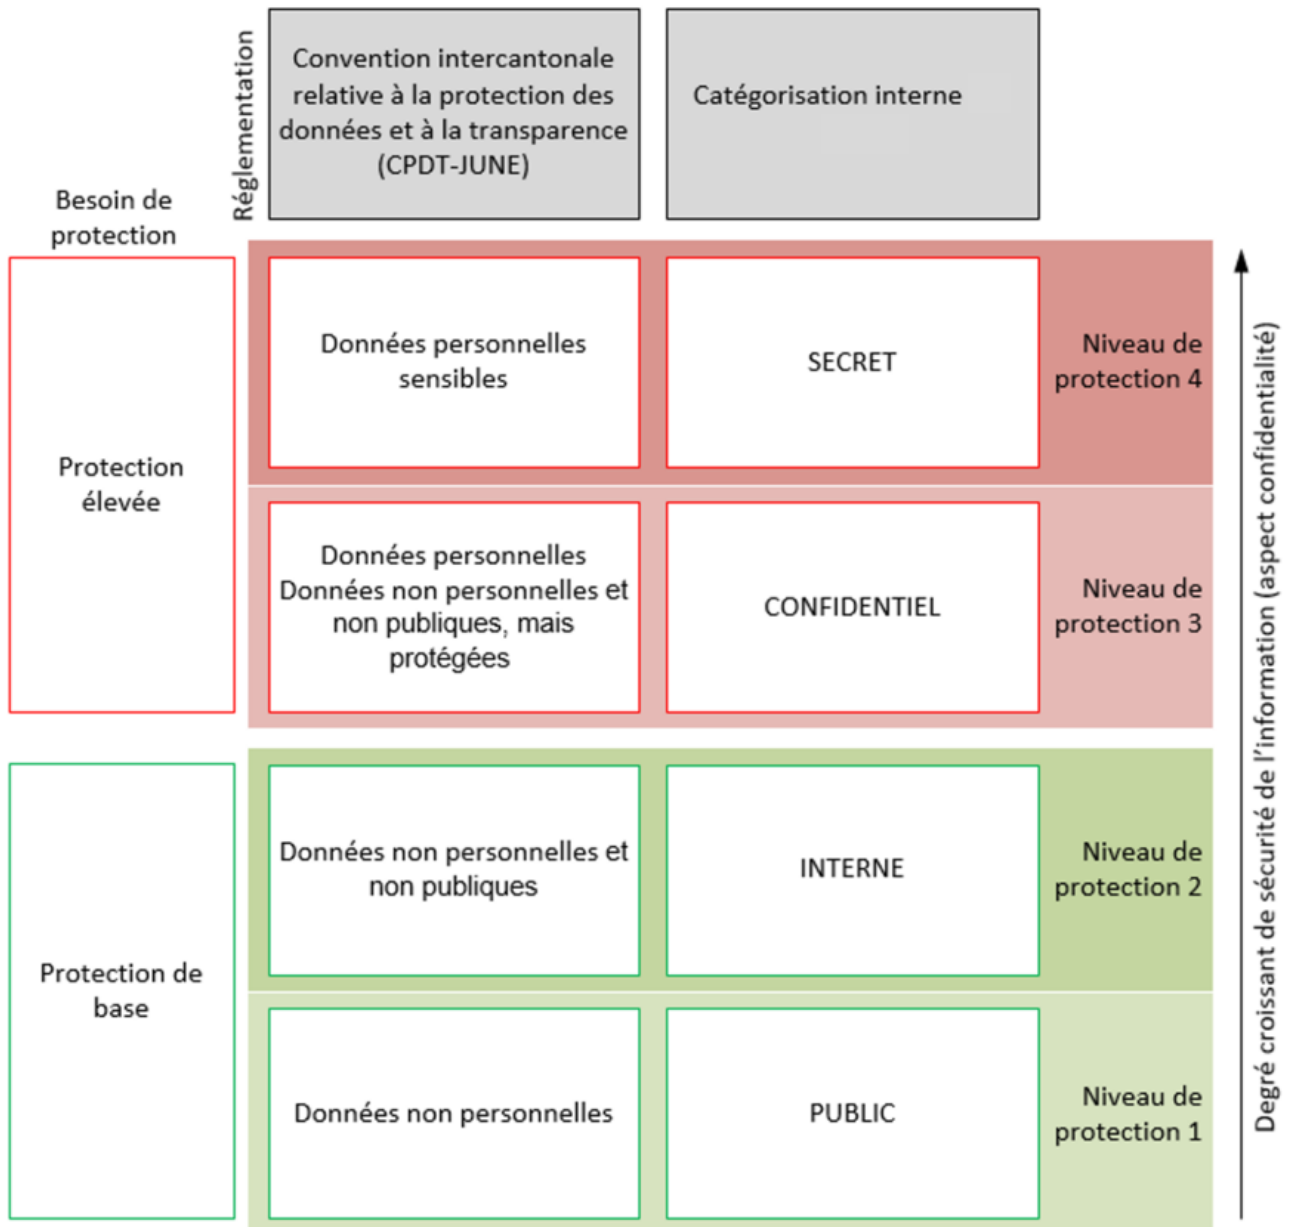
Réglementation

Convention intercantonale relative à la protection des données et à la transparence (CPDT-JUNE)

Catégorisation interne

Besoin de protection

Protection élevée

Données personnelles sensibles

SECRET

Niveau de protection 4

Données personnelles
Données non personnelles et non publiques, mais protégées

CONFIDENTIEL

Niveau de protection 3

Protection de base

Données non personnelles et non publiques

INTERNE

Niveau de protection 2

Données non personnelles

PUBLIC

Niveau de protection 1

Degré croissant de sécurité de l'information (aspect confidentialité)